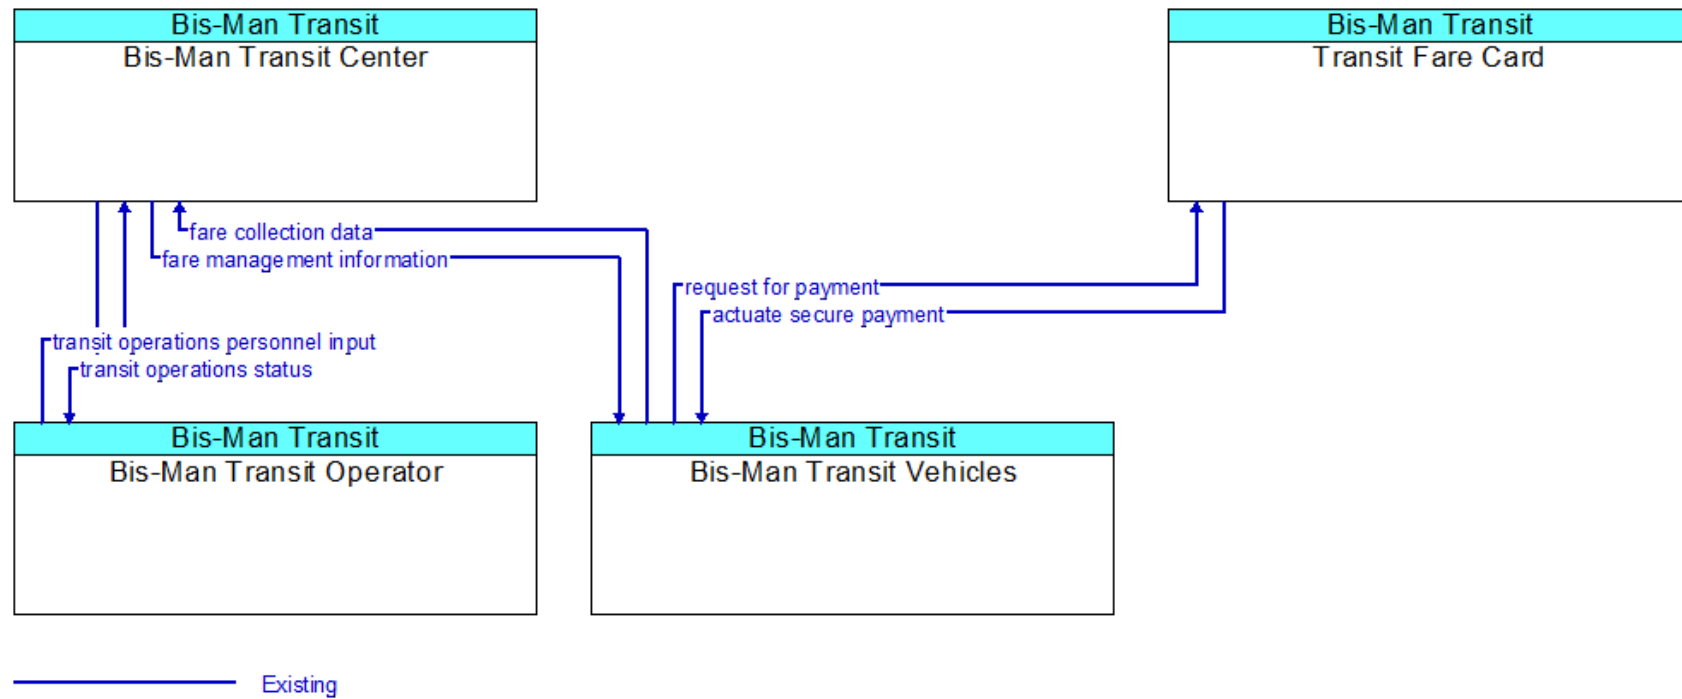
Bis-Man Transit
Bis-Man Transit Center

Bis-Man Transit
Transit Fare Card

fare collection data
fare management information
request for payment
actuate secure payment
transit operations personnel input
transit operations status

Bis-Man Transit
Bis-Man Transit Operator

Bis-Man Transit
Bis-Man Transit Vehicles

Existing